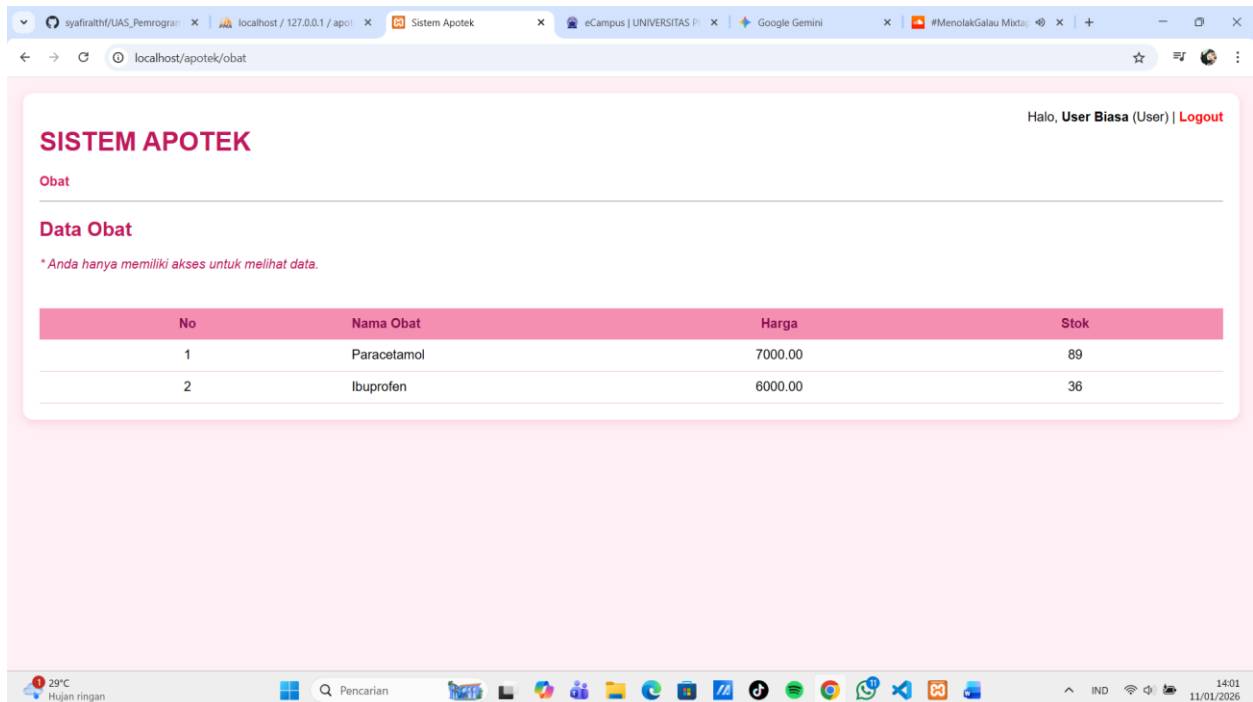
syafiralthf/UAS_Pemrogram ×
localhost / 127.0.0.1 / apo ×
Sistem Apotek ×
eCampus | UNIVERSITAS P ×
Google Gemini ×
#MenolakGalau Mixta ×
+

localhost/apotek/obat

Halo, **User Biasa** (User) | Logout

SISTEM APOTEK

Obat

Data Obat

* Anda hanya memiliki akses untuk melihat data.

| No | Nama Obat | Harga | Stok |
|---|---|---|---|
| 1 | Paracetamol | 7000.00 | 89 |
| 2 | Ibuprofen | 6000.00 | 36 |

1 29°C Hujan ringan

Pencarian

11

IND

14:01
11/01/2026